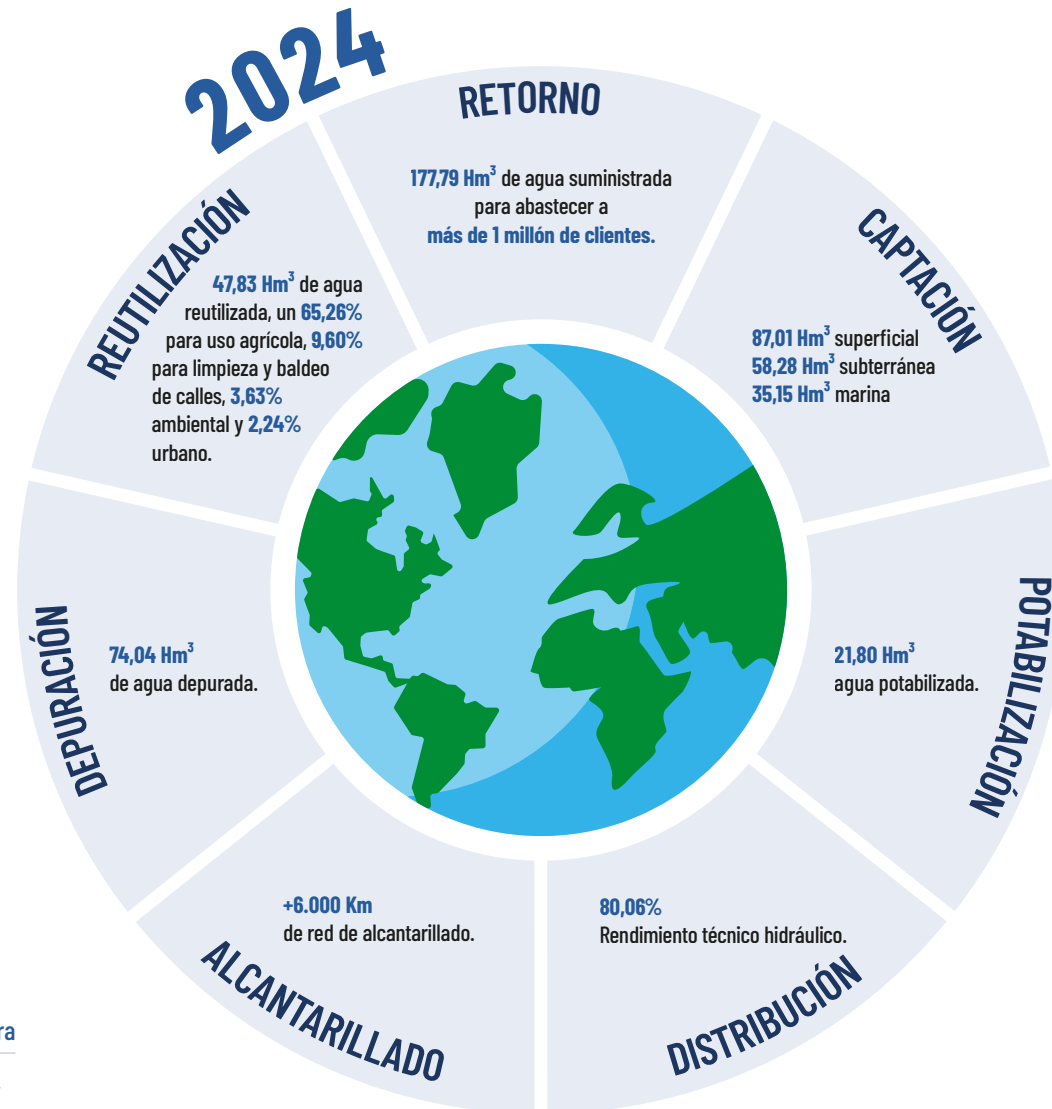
2024

RETORNO

177,79 $Hm^3$ de agua suministrada para abastecer a más de 1 millón de clientes.

CAPTACIÓN

87,01 $Hm^3$ superficial
58,28 $Hm^3$ subterránea
35,15 $Hm^3$ marina

POTABILIZACIÓN

21,80 $Hm^3$ agua potabilizada.

DISTRIBUCIÓN

80,06%
Rendimiento técnico hidráulico.

ALCANTARILLADO

+6.000 Km de red de alcantarillado.

DEPURACIÓN

74,04 $Hm^3$ de agua depurada.

REUTILIZACIÓN

47,83 $Hm^3$ de agua reutilizada, un 65,26% para uso agrícola, 9,60% para limpieza y baldeo de calles, 3,63% ambiental y 2,24% urbano.

ra